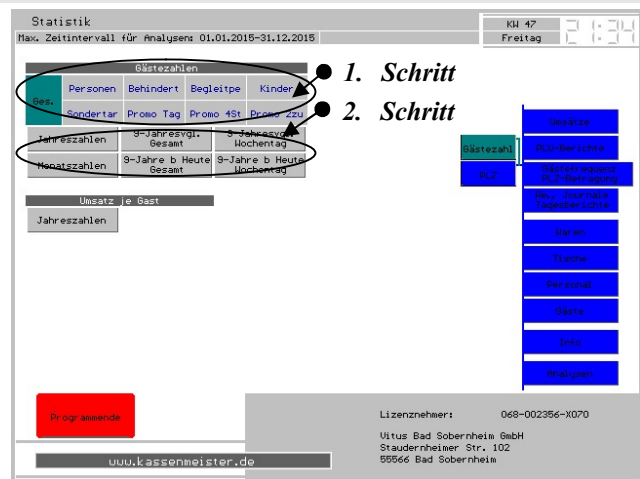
Statistik
Max. Zeitintervall für Analysen: 01.01.2015-31.12.2015

KW 47
Freitag
2 1:34

Gästezahlen

| Ges. | Personen | Behindert | Begleitpe | Kinder |
|---|---|---|---|---|
| | Sondertar | Promo Tag | Promo 4St | Promo 2zu |

1. Schritt
2. Schritt

| Jahreszahlen | 9-Jahresvgl. Gesamt | 9-Jahresvgl. Wochentag |
|---|---|---|
| Monatszahlen | 9-Jahre b Heute Gesamt | 9-Jahre b Heute Wochentag |

Umsatz je Gast
Jahreszahlen

Gästezahl
PLZ

Umsätze
PLU-Berichte
Gästeanalyse (PLZ-Abfrage)
Abr. Journale Tagesberichte
Waren
Tische
Personal
Gäste
Info
Analysen

Programmende

www.kassenmeister.de

Lizenznehmer: 068-002356-X070

Vitus Bad Sobernheim GmbH
Staudernheimer Str. 102
55566 Bad Sobernheim